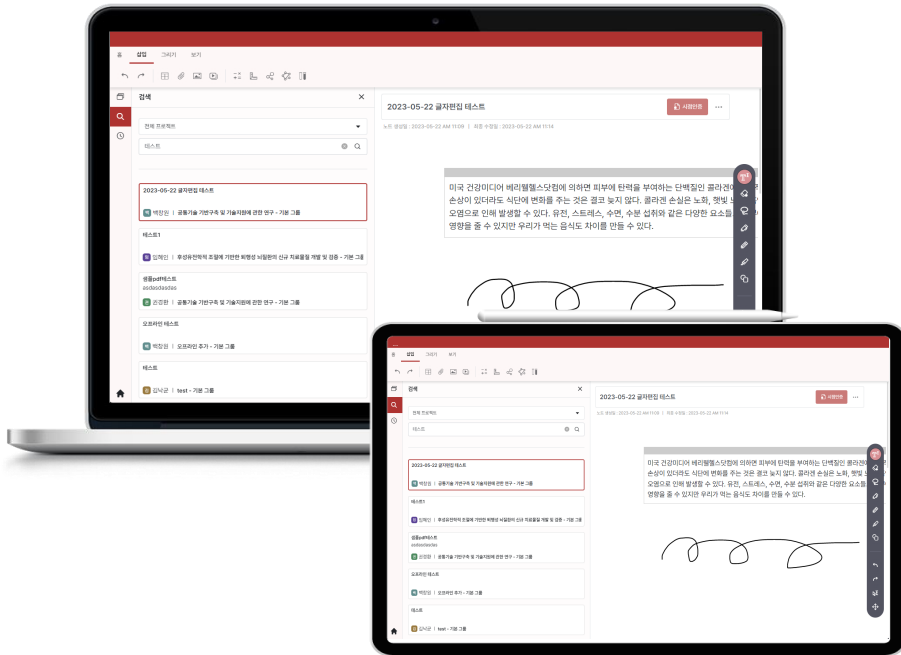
홈 삽입 그리기 보기

검색

전체 프로젝트

테스트

2023-05-22 글자편집 테스트
백장원 | 공통기술 기반구축 및 기술지원에 관한 연구 - 기본 그룹

테스트1
임혜인 | 후성유전학적 조절에 기반한 퇴행성 뇌질환의 신규 치료물질 개발 및 검증 - 기본 그룹

샘플pdf테스트
asdasdasdas
곤정환 | 공통기술 기반구축 및 기술지원에 관한 연구 - 기본 그룹

오프라인 테스트
백장원 | 오프라인 추가 - 기본 그룹

테스트
김닉균 | test - 기본 그룹

2023-05-22 글자편집 테스트

시험완료

노트 생성일 : 2023-05-22 AM 11:08 | 최종 수정일 : 2023-05-22 AM 11:14

미국 건강미디어 베리웰헬스닷컴에 의하면 피부에 탄력을 부여하는 단백질인 콜라겐이 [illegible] 손상이 있더라도 식단에 변화를 주는 것은 결코 늦지 않다. 콜라겐 손실은 노화, 햇빛 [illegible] 오염으로 인해 발생할 수 있다. 유전, 스트레스, 수면, 수분 섭취와 같은 다양한 요소들 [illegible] 영향을 줄 수 있지만 우리가 먹는 음식도 차이를 만들 수 있다.

홈 삽입 그리기 보기

검색

전체 프로젝트

테스트

2023-05-22 글자편집 테스트
백장원 | 공통기술 기반구축 및 기술지원에 관한 연구 - 기본 그룹

테스트1
임혜인 | 후성유전학적 조절에 기반한 퇴행성 뇌질환의 신규 치료물질 개발 및 검증 - 기본 그룹

샘플pdf테스트
asdasdasdas
곤정환 | 공통기술 기반구축 및 기술지원에 관한 연구 - 기본 그룹

오프라인 테스트
백장원 | 오프라인 추가 - 기본 그룹

테스트
김닉균 | test - 기본 그룹

2023-05-22 글자편집 테스트

시험완료

노트 생성일 : 2023-05-22 AM 11:08 | 최종 수정일 : 2023-05-22 AM 11:14

미국 건강미디어 베리웰헬스닷컴에 의하면 피부에 탄력을 부여하는 단백질인 콜라겐이 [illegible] 손상이 있더라도 식단에 변화를 주는 것은 결코 늦지 않다. 콜라겐 손실은 노화, 햇빛 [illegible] 오염으로 인해 발생할 수 있다. 유전, 스트레스, 수면, 수분 섭취와 같은 다양한 요소들 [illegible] 영향을 줄 수 있지만 우리가 먹는 음식도 차이를 만들 수 있다.